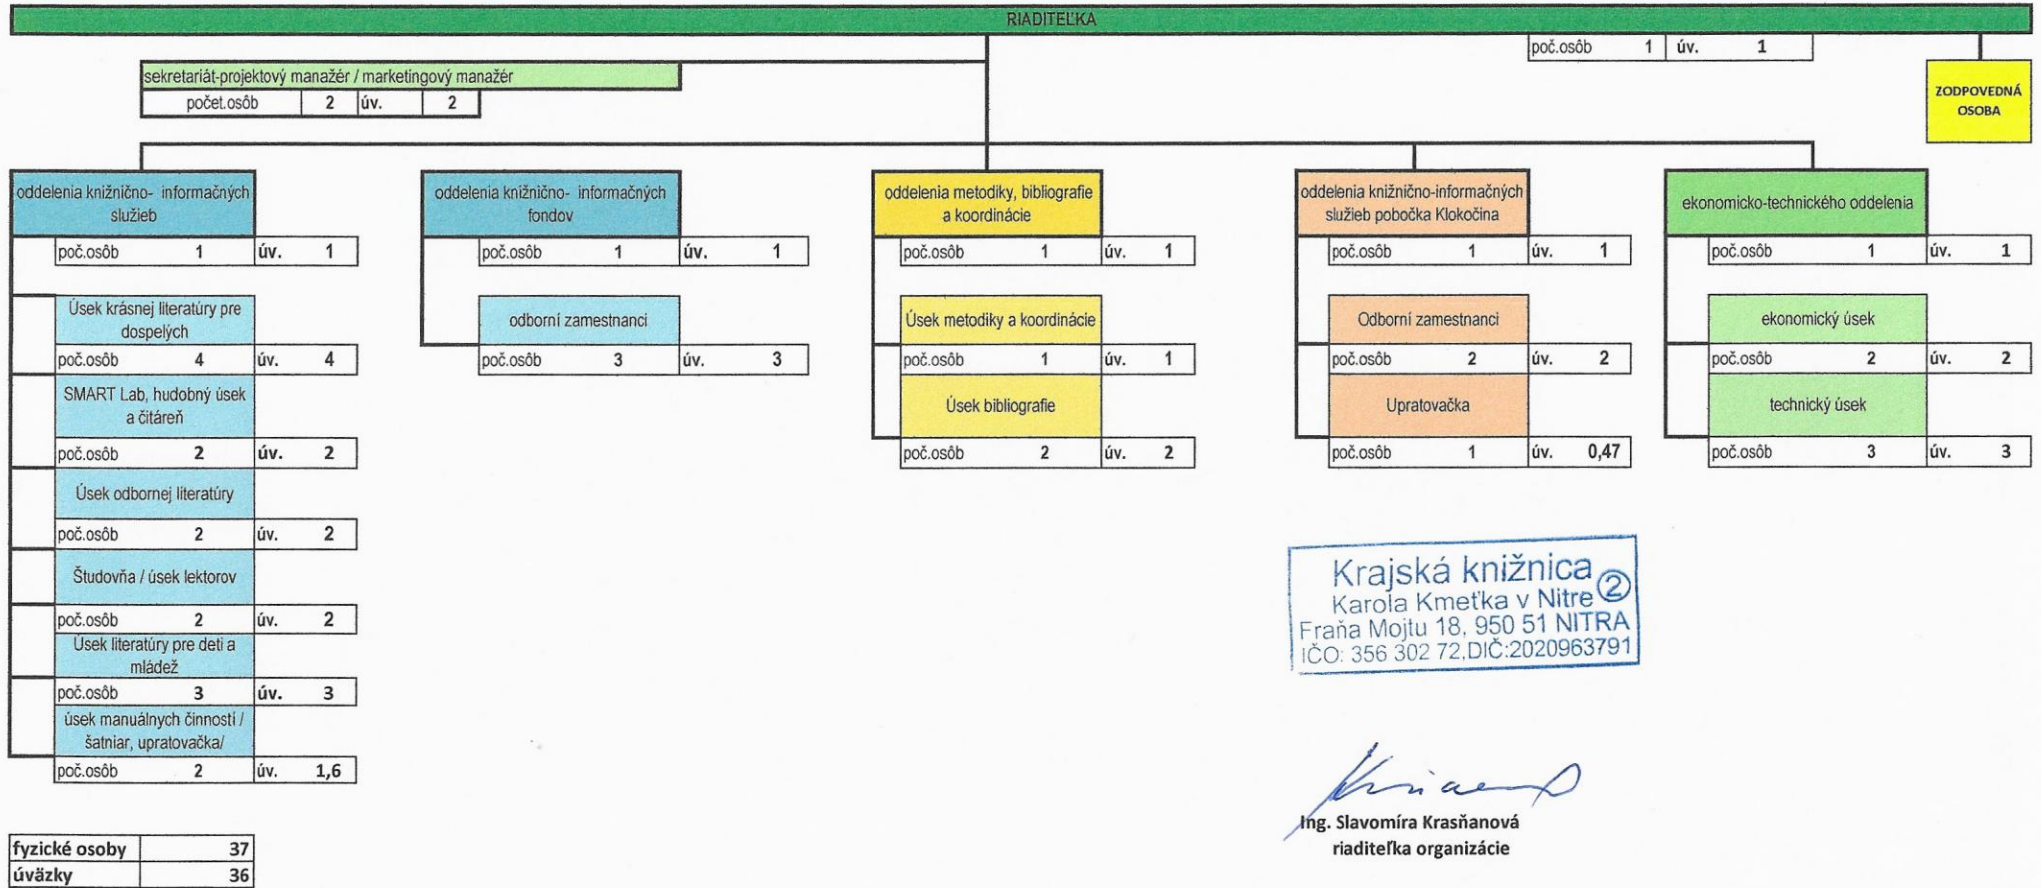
RIADITEĽKA

poč.osôb 1 úv. 1

ZODPOVEDNÁ OSOBA

sekretariát-projektový manažér / marketingový manažér

počet.osôb 2 úv. 2

oddelenia knižnično- informačných služieb

poč.osôb 1 úv. 1

Úsek krásnej literatúry pre dospelých

poč.osôb 4 úv. 4

SMART Lab, hudobný úsek a čitáreň

poč.osôb 2 úv. 2

Úsek odbornej literatúry

poč.osôb 2 úv. 2

Študovňa / úsek lektorov

poč.osôb 2 úv. 2

Úsek literatúry pre deti a mládež

poč.osôb 3 úv. 3

úsek manuálnych činností / šatniar, upratovačka/

poč.osôb 2 úv. 1,6

oddelenia knižnično- informačných fondov

poč.osôb 1 úv. 1

odborní zamestnanci

poč.osôb 3 úv. 3

oddelenia metodiky, bibliografie a koordinácie

poč.osôb 1 úv. 1

Úsek metodiky a koordinácie

poč.osôb 1 úv. 1

Úsek bibliografie

poč.osôb 2 úv. 2

oddelenia knižnično-informačných služieb pobočka Klokočina

poč.osôb 1 úv. 1

Odborní zamestnanci

poč.osôb 2 úv. 2

Upratovačka

poč.osôb 1 úv. 0,47

ekonomicko-technického oddelenia

poč.osôb 1 úv. 1

ekonomický úsek

poč.osôb 2 úv. 2

technický úsek

poč.osôb 3 úv. 3

| fyzické osoby | 37 |
|---|---|
| úväzky | 36 |

Krajská knižnica Karola Kmeťka v Nitre ② Fraňa Mojtu 18, 950 51 NITRA IČO: 356 302 72,DIČ:2020963791

Ing. Slavomíra Krasňanová
riaditeľka organizácie